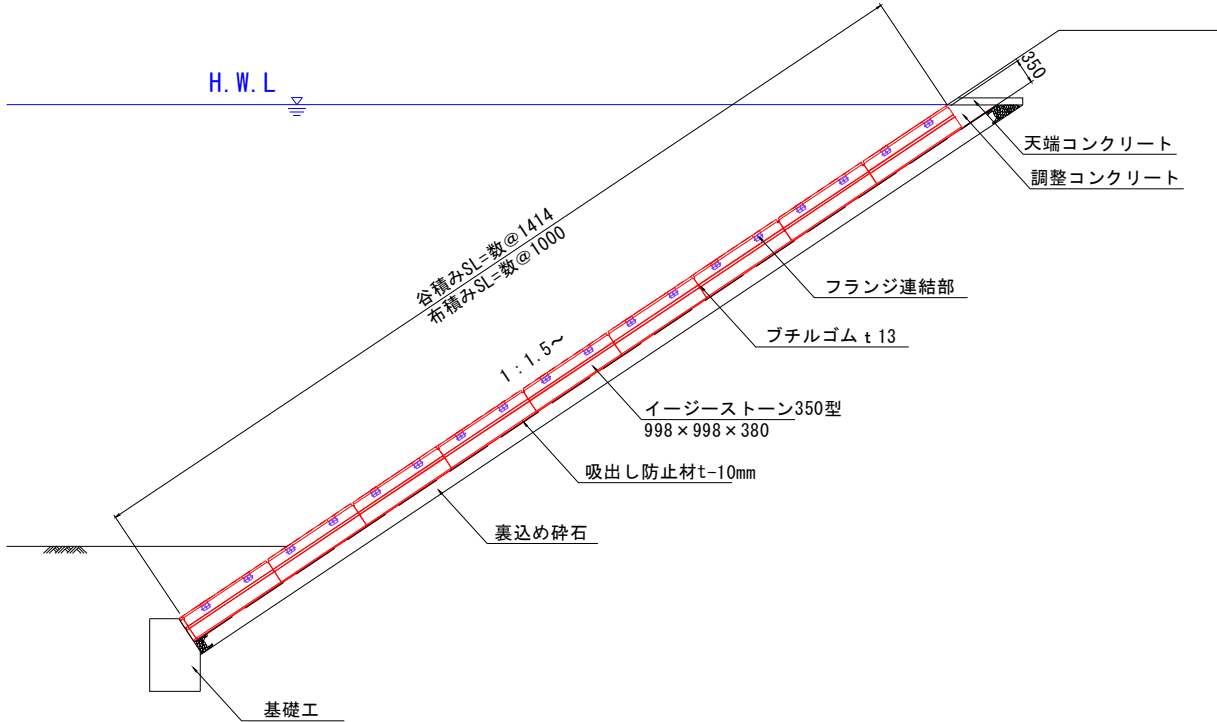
H. W. L

350

天端コンクリート

調整コンクリート

谷積みSL=数@1414
布積みSL=数@1000

フランジ連結部

ブチルゴム t 13

1 : 1.5~

イージーストーン350型
998 × 998 × 380

吸出し防止材t-10mm

裏込め砕石

基礎工